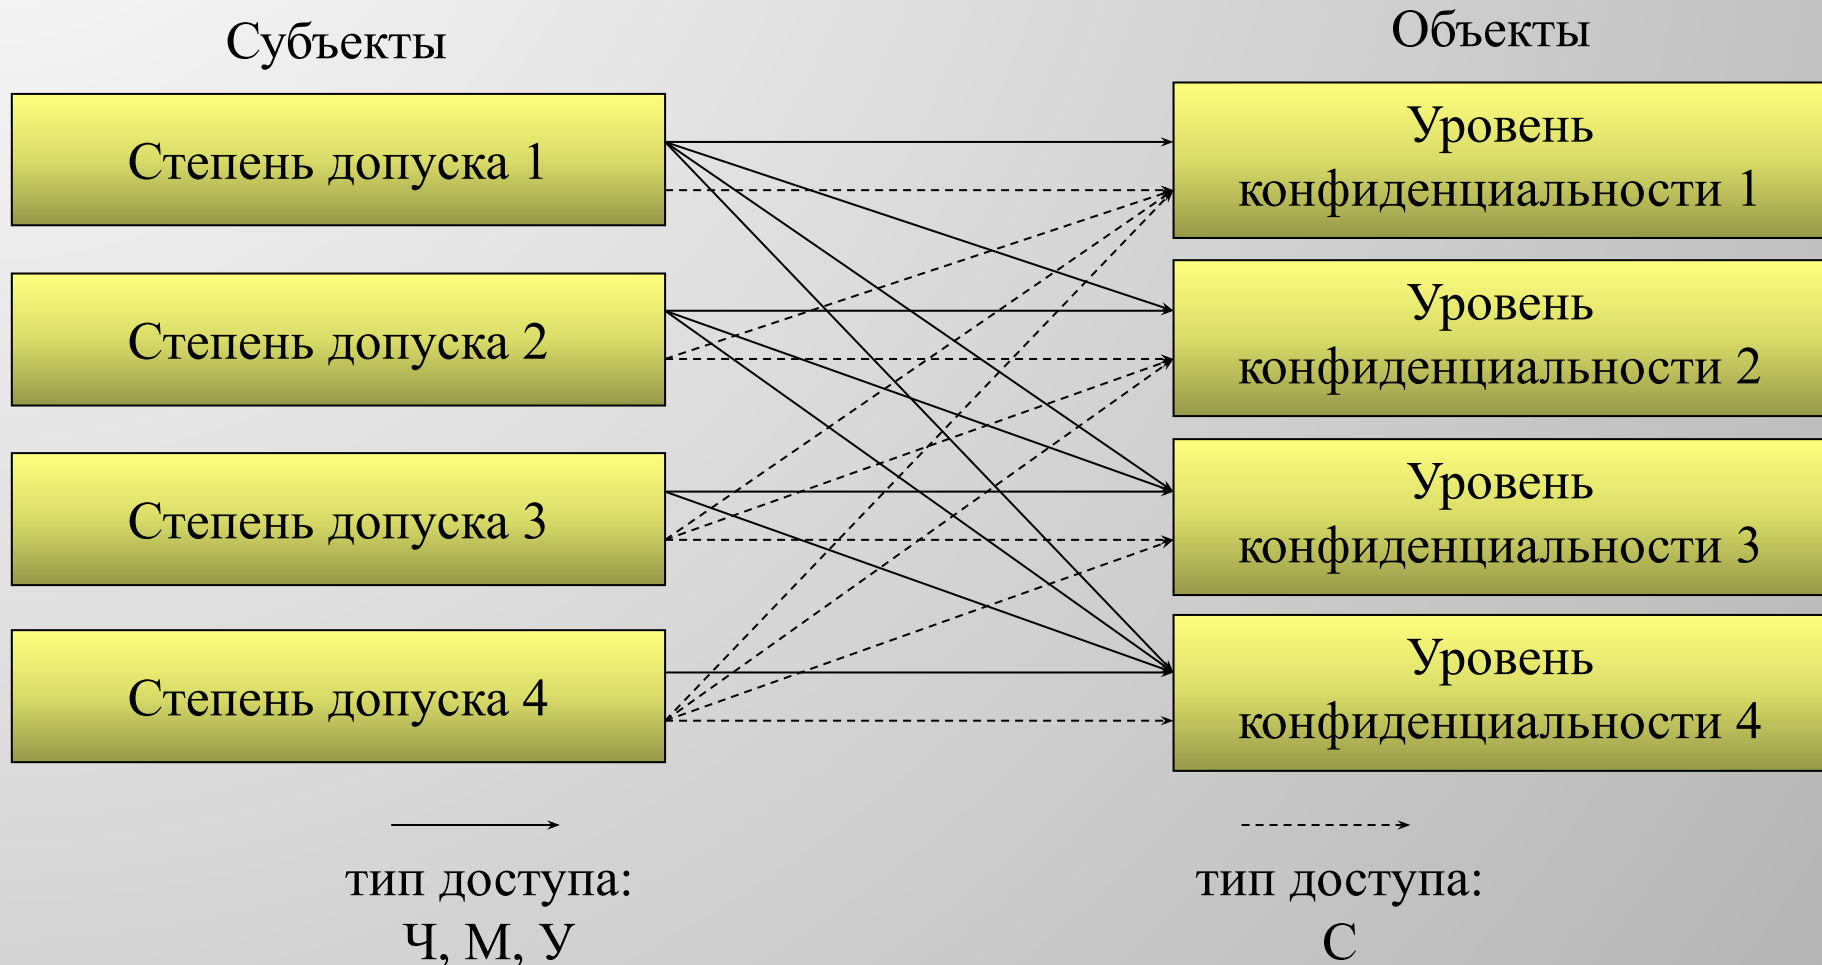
Субъекты

Объекты

Степень допуска 1

Степень допуска 2

Степень допуска 3

Степень допуска 4

Уровень конфиденциальности 1

Уровень конфиденциальности 2

Уровень конфиденциальности 3

Уровень конфиденциальности 4

тип доступа: Ч, М, У

тип доступа: С